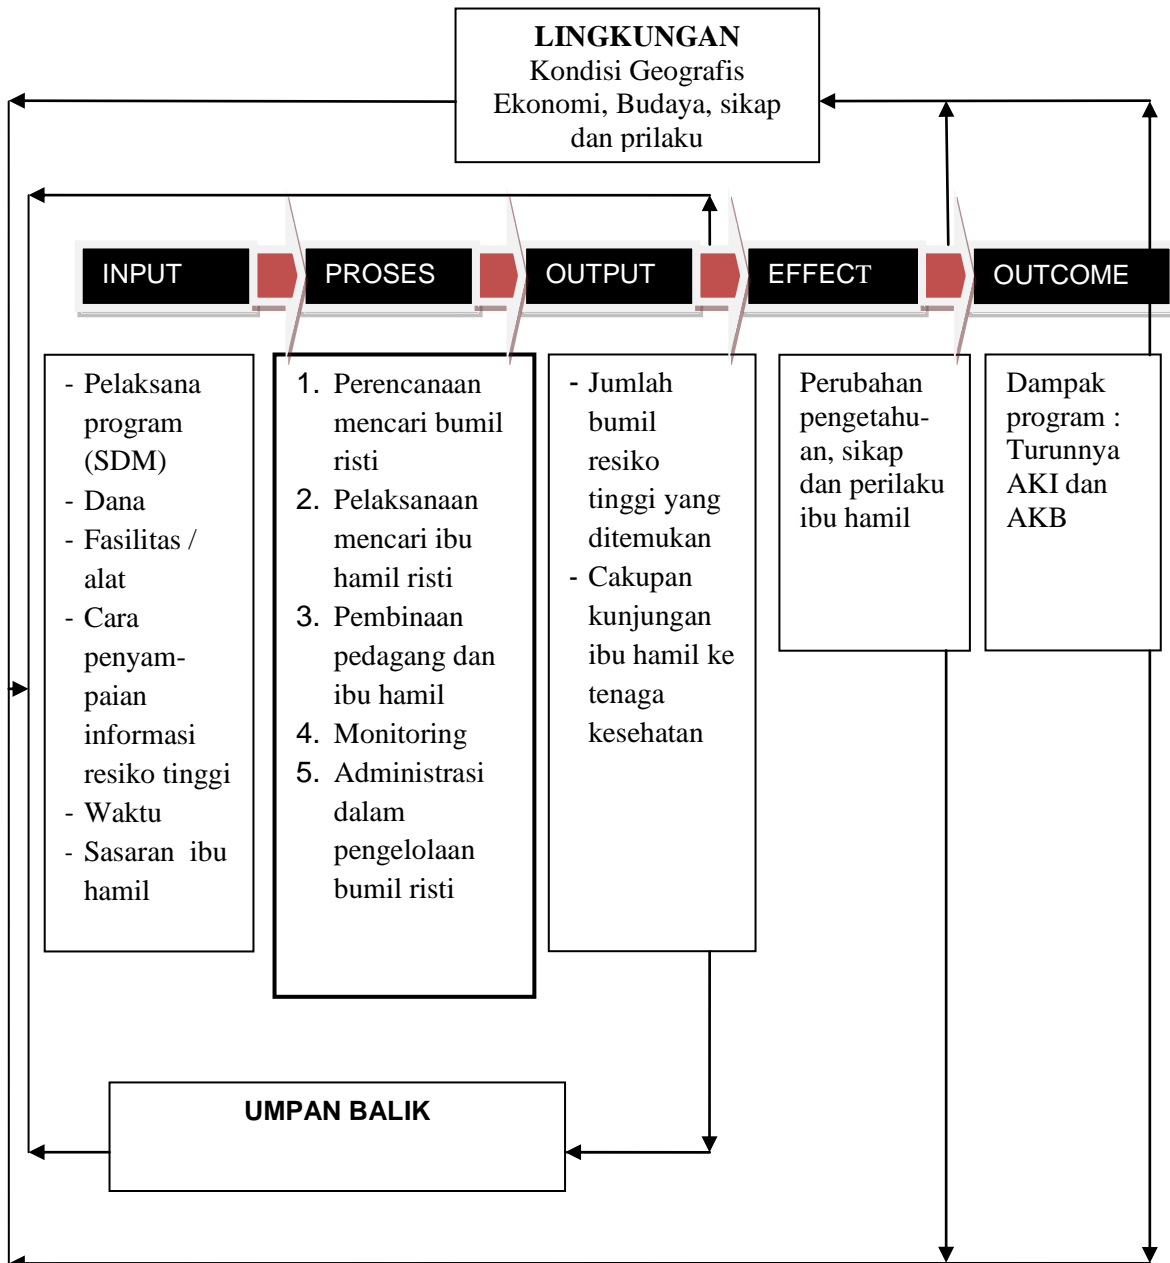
LINGKUNGAN
Kondisi Geografis
Ekonomi, Budaya, sikap dan prilaku

INPUT

PROSES

OUTPUT

EFFECT

OUTCOME

- Pelaksana program (SDM)
- Dana
- Fasilitas / alat
- Cara penyampaian informasi resiko tinggi
- Waktu
- Sasaran ibu hamil

1. Perencanaan mencari bumil risti
2. Pelaksanaan mencari ibu hamil risti
3. Pembinaan pedagang dan ibu hamil
4. Monitoring
5. Administrasi dalam pengelolaan bumil risti

- Jumlah bumil resiko tinggi yang ditemukan
- Cakupan kunjungan ibu hamil ke tenaga kesehatan

Perubahan pengetahuan, sikap dan perilaku ibu hamil

Dampak program : Turunnya AKI dan AKB

UMPAN BALIK